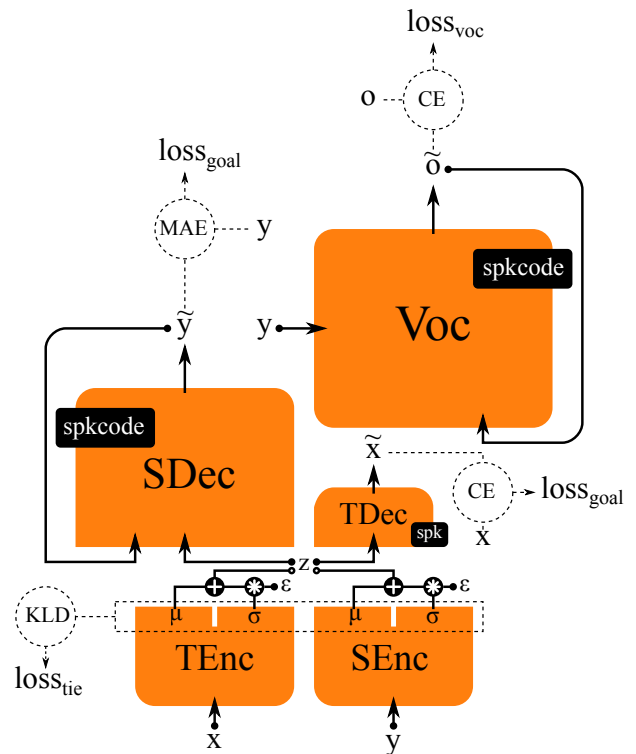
$\text{loss}_{\text{voc}}$

o

CE

$\tilde{o}$

$\text{loss}_{\text{goal}}$

MAE

y

spkcode

$\tilde{y}$

y

Voc

spkcode

SDec

$\tilde{x}$

CE

$\text{loss}_{\text{goal}}$

TDec

spk

x

z

ε

ε

KLD

μ

σ

μ

σ

$\text{loss}_{\text{tie}}$

TEnc

SEnc

x

y